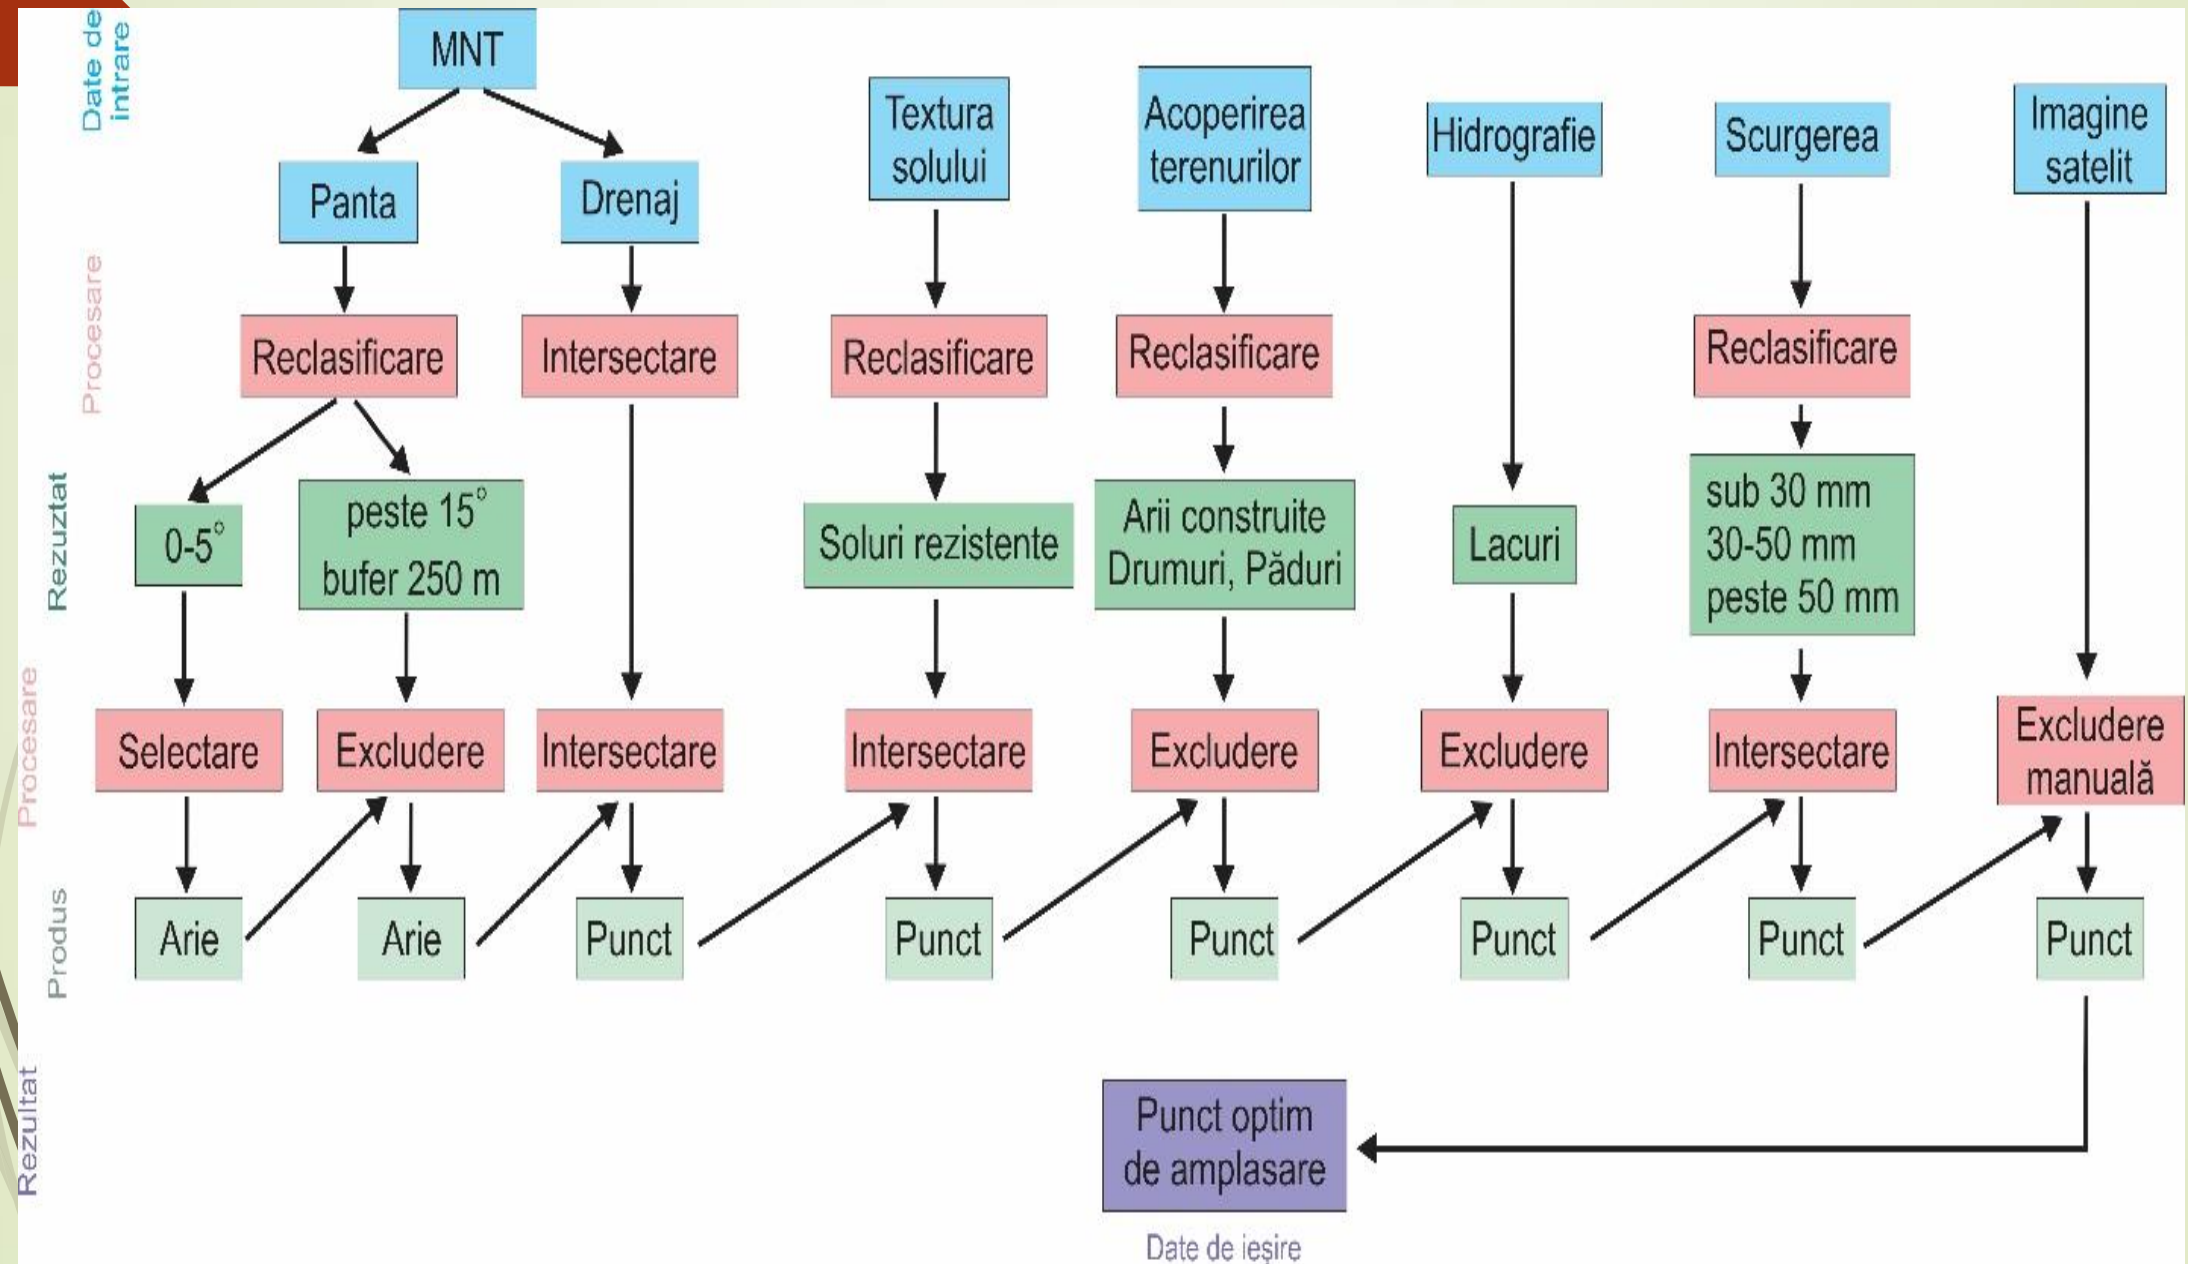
Date de intrare

Procesare

Rezuztat

Procesare

Produs

Rezultat

MNT

Panta

Drenaj

Textura solului

Acoperirea terenurilor

Hidrografie

Scurgerea

Imagine satelit

Reclasificare

Intersectare

Reclasificare

Reclasificare

Reclasificare

$0-5^{\circ}$

peste $15^{\circ}$ bufer 250 m

Soluri rezistente

Arii construite Drumuri, Păduri

Lacuri

sub 30 mm
30-50 mm
peste 50 mm

Selectare

Excludere

Intersectare

Intersectare

Excludere

Excludere

Intersectare

Excludere manuală

Arie

Arie

Punct

Punct

Punct

Punct

Punct

Punct

Punct optim de amplasare

Date de ieșire